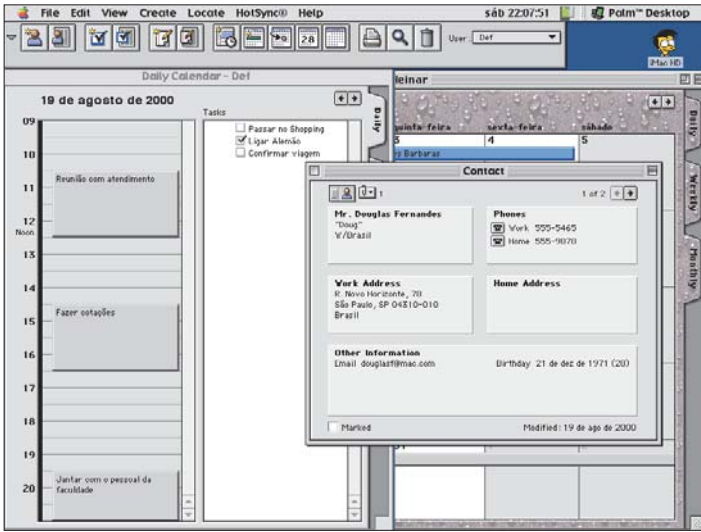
File Edit View Create Locate HotSync® Help sáb 22:07:51 Palm™ Desktop

User: Def

iMac HD

Daily Calendar - Def

19 de agosto de 2000

Daily

Tasks

Passar no Shopping

Ligar Alemão

Confirmar viagem

09

10

11

12 Noon

13

14

15

16

17

18

19

20

Reunião com atendimento

Fazer cotações

Jantar com o pessoal da faculdade

leinar

quinta-feira sexta-feira sábado

3 4 5

Barbaras

Daily

Weekly

Monthly

Contact

1

1 of 2

Mr. Douglas Fernandes
"Doug"
W/Brazil

Phones
Work 555-5465
Home 555-9878

Work Address
R. Novo Horizonte, 78
São Paulo, SP 04310-010
Brasil

Home Address

Other Information
Email douglasf@mac.com

Birthday 21 de dez de 1971 (28)

Marked

Modified: 19 de ago de 2000